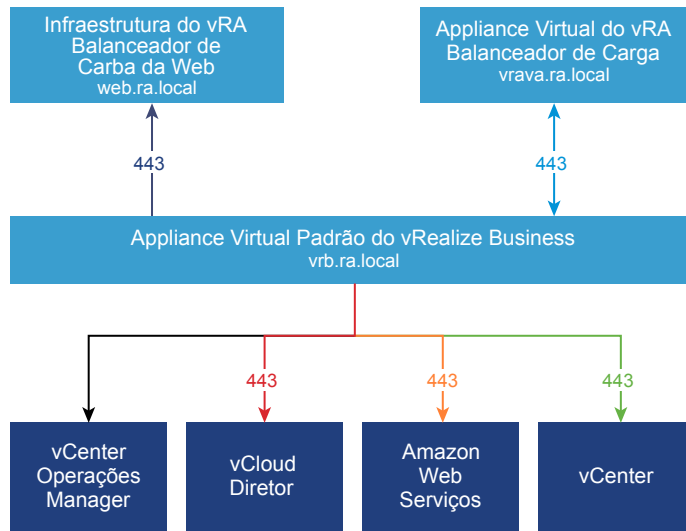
Infraestrutura do vRA Balanceador de Carba da Web
web.ra.local

Appliance Virtual do vRA Balanceador de Carga
vrava.ra.local

443

443

Appliance Virtual Padrão do vRealize Business
vrb.ra.local

443

443

443

vCenter Operações Manager

vCloud Diretor

Amazon Web Serviços

vCenter